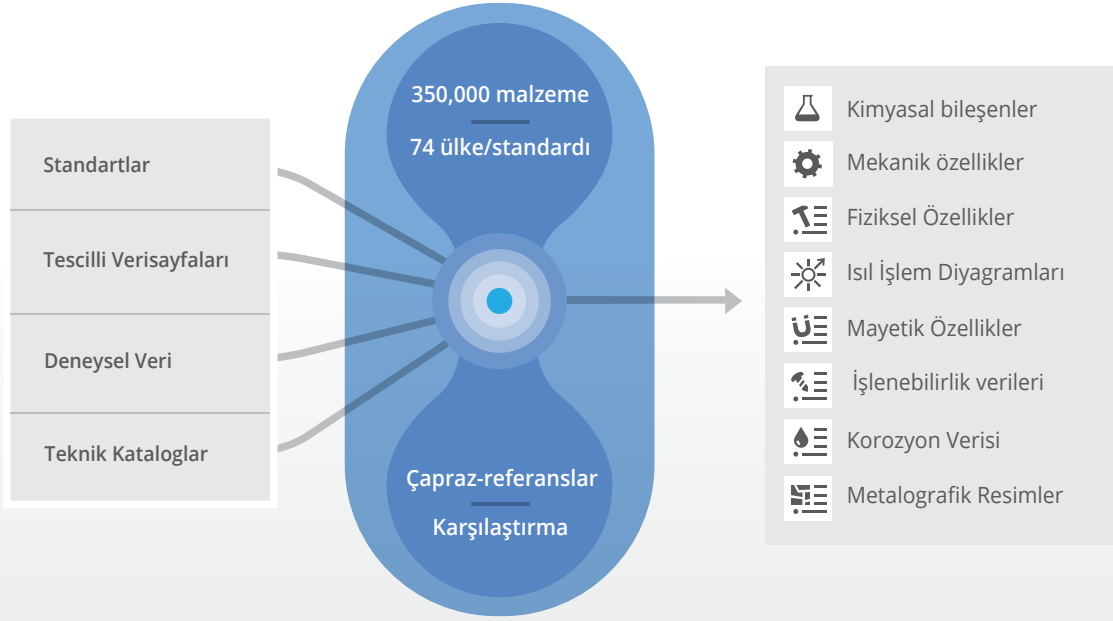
Standartlar

Tescilli Verisayfaları

Deneysel Veri

Teknik Kataloglar

350,000 malzeme

74 ülke/standardı

Çapraz-referanslar

Karşılaştırma

Kimyasal bileşenler

Mekanik özellikler

Fiziksel Özellikler

Isıl İşlem Diyagramları

Mayetik Özellikler

İşlenebilirlik verileri

Korozyon Verisi

Metalografik Resimler